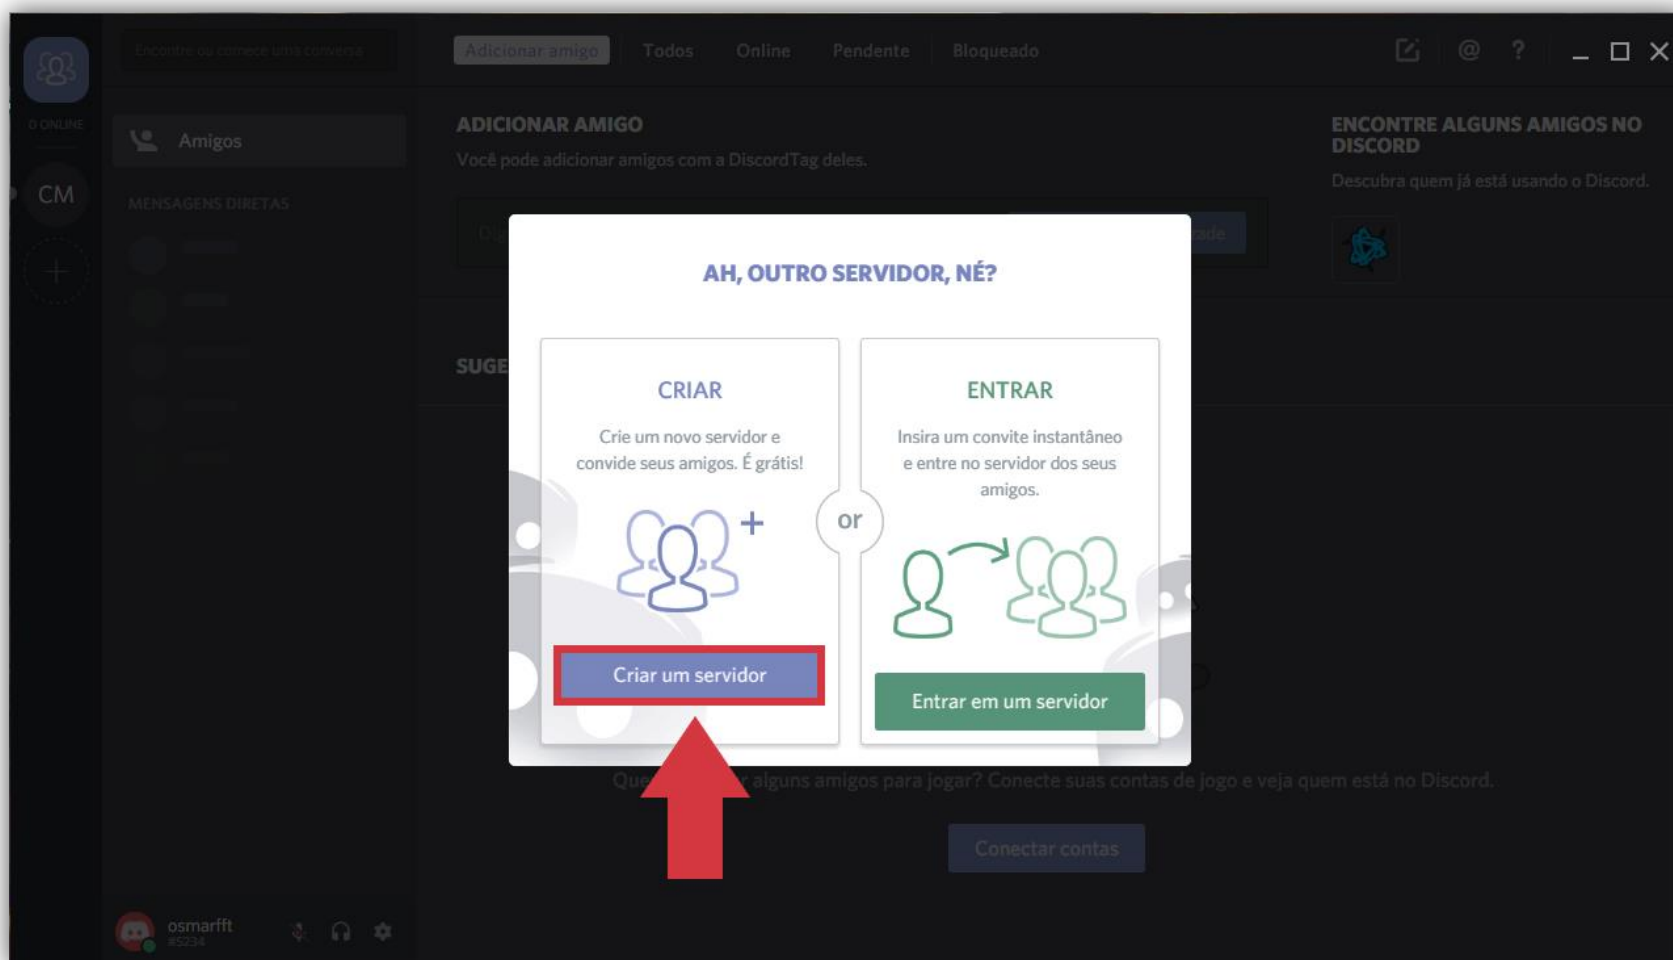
Encontre ou comece uma conversa

Adicionar amigo Todos Online Pendente Bloqueado

0 ONLINE

CM

Amigos

MENSAGENS DIRETAS

ADICIONAR AMIGO
Você pode adicionar amigos com a DiscordTag deles.

ENCONTRE ALGUNS AMIGOS NO DISCORD
Descubra quem já está usando o Discord.

SUGE

AH, OUTRO SERVIDOR, NÉ?

CRIAR
Crie um novo servidor e convide seus amigos. É grátis!

or

ENTRAR
Insira um convite instantâneo e entre no servidor dos seus amigos.

Criar um servidor

Entrar em um servidor

Que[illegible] alguns amigos para jogar? Conecte suas contas de jogo e veja quem está no Discord.

Conectar contas

osmarfft
#5234